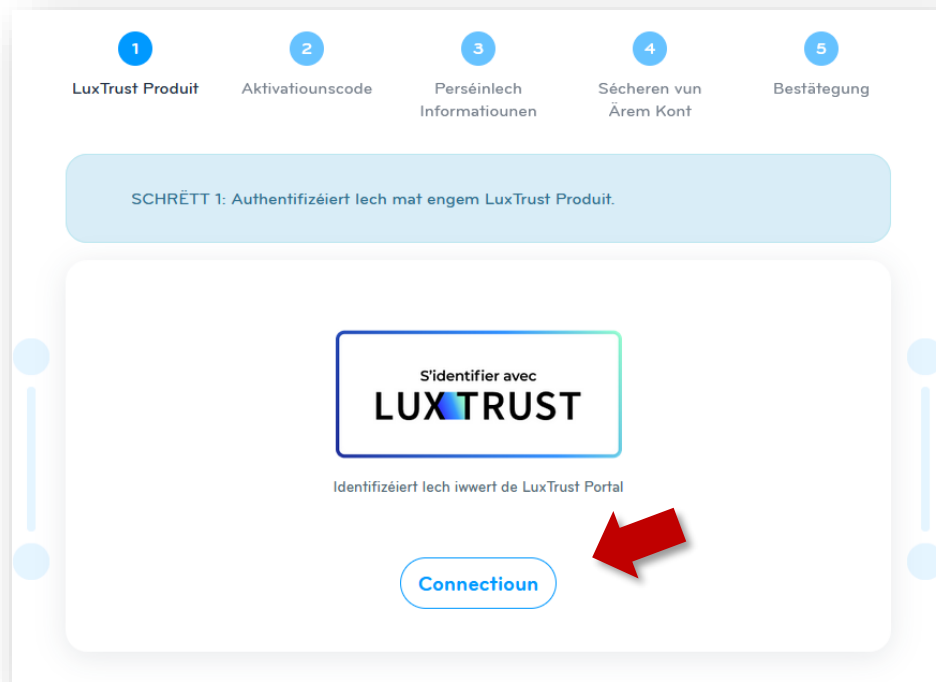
1
LuxTrust Produit

2
Aktivatiounscode

3
Perséinlech Informatiounen

4
Sécheren vun Ärem Kont

5
Bestätegung

SCHRËTT 1: Authentifizéiert Iech mat engem LuxTrust Produit.

S'identifier avec
LUXTRUST

Identifizéiert Iech iwwert de LuxTrust Portal

Connectioun